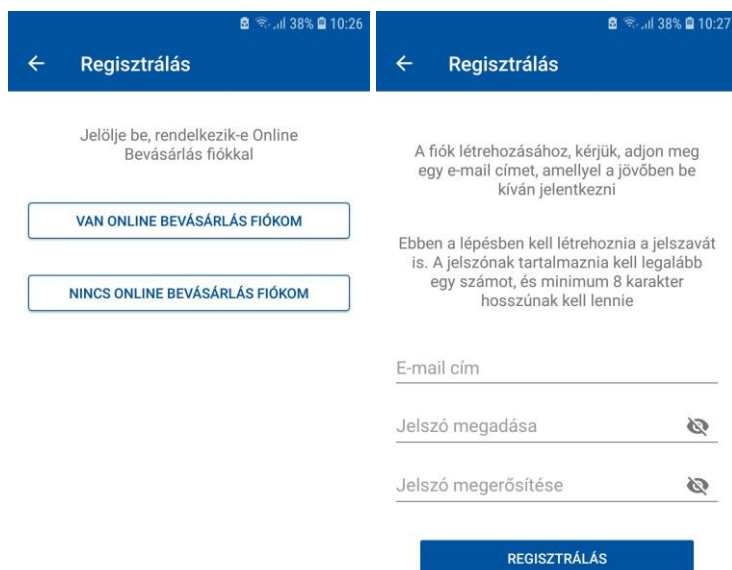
38% 10:26

←

Regisztrálás

Jelölje be, rendelkezik-e Online Bevásárlás fiókkal

VAN ONLINE BEVÁSÁRLÁS FIÓKOM

NINCS ONLINE BEVÁSÁRLÁS FIÓKOM

38% 10:27

←

Regisztrálás

A fiók létrehozásához, kérjük, adjon meg egy e-mail címet, amellyel a jövőben be kíván jelentkezni

Ebben a lépésben kell létrehoznia a jelszavát is. A jelszónak tartalmaznia kell legalább egy számot, és minimum 8 karakter hosszúnak kell lennie

E-mail cím

Jelszó megadása

Jelszó megerősítése

REGISZTRÁLÁS